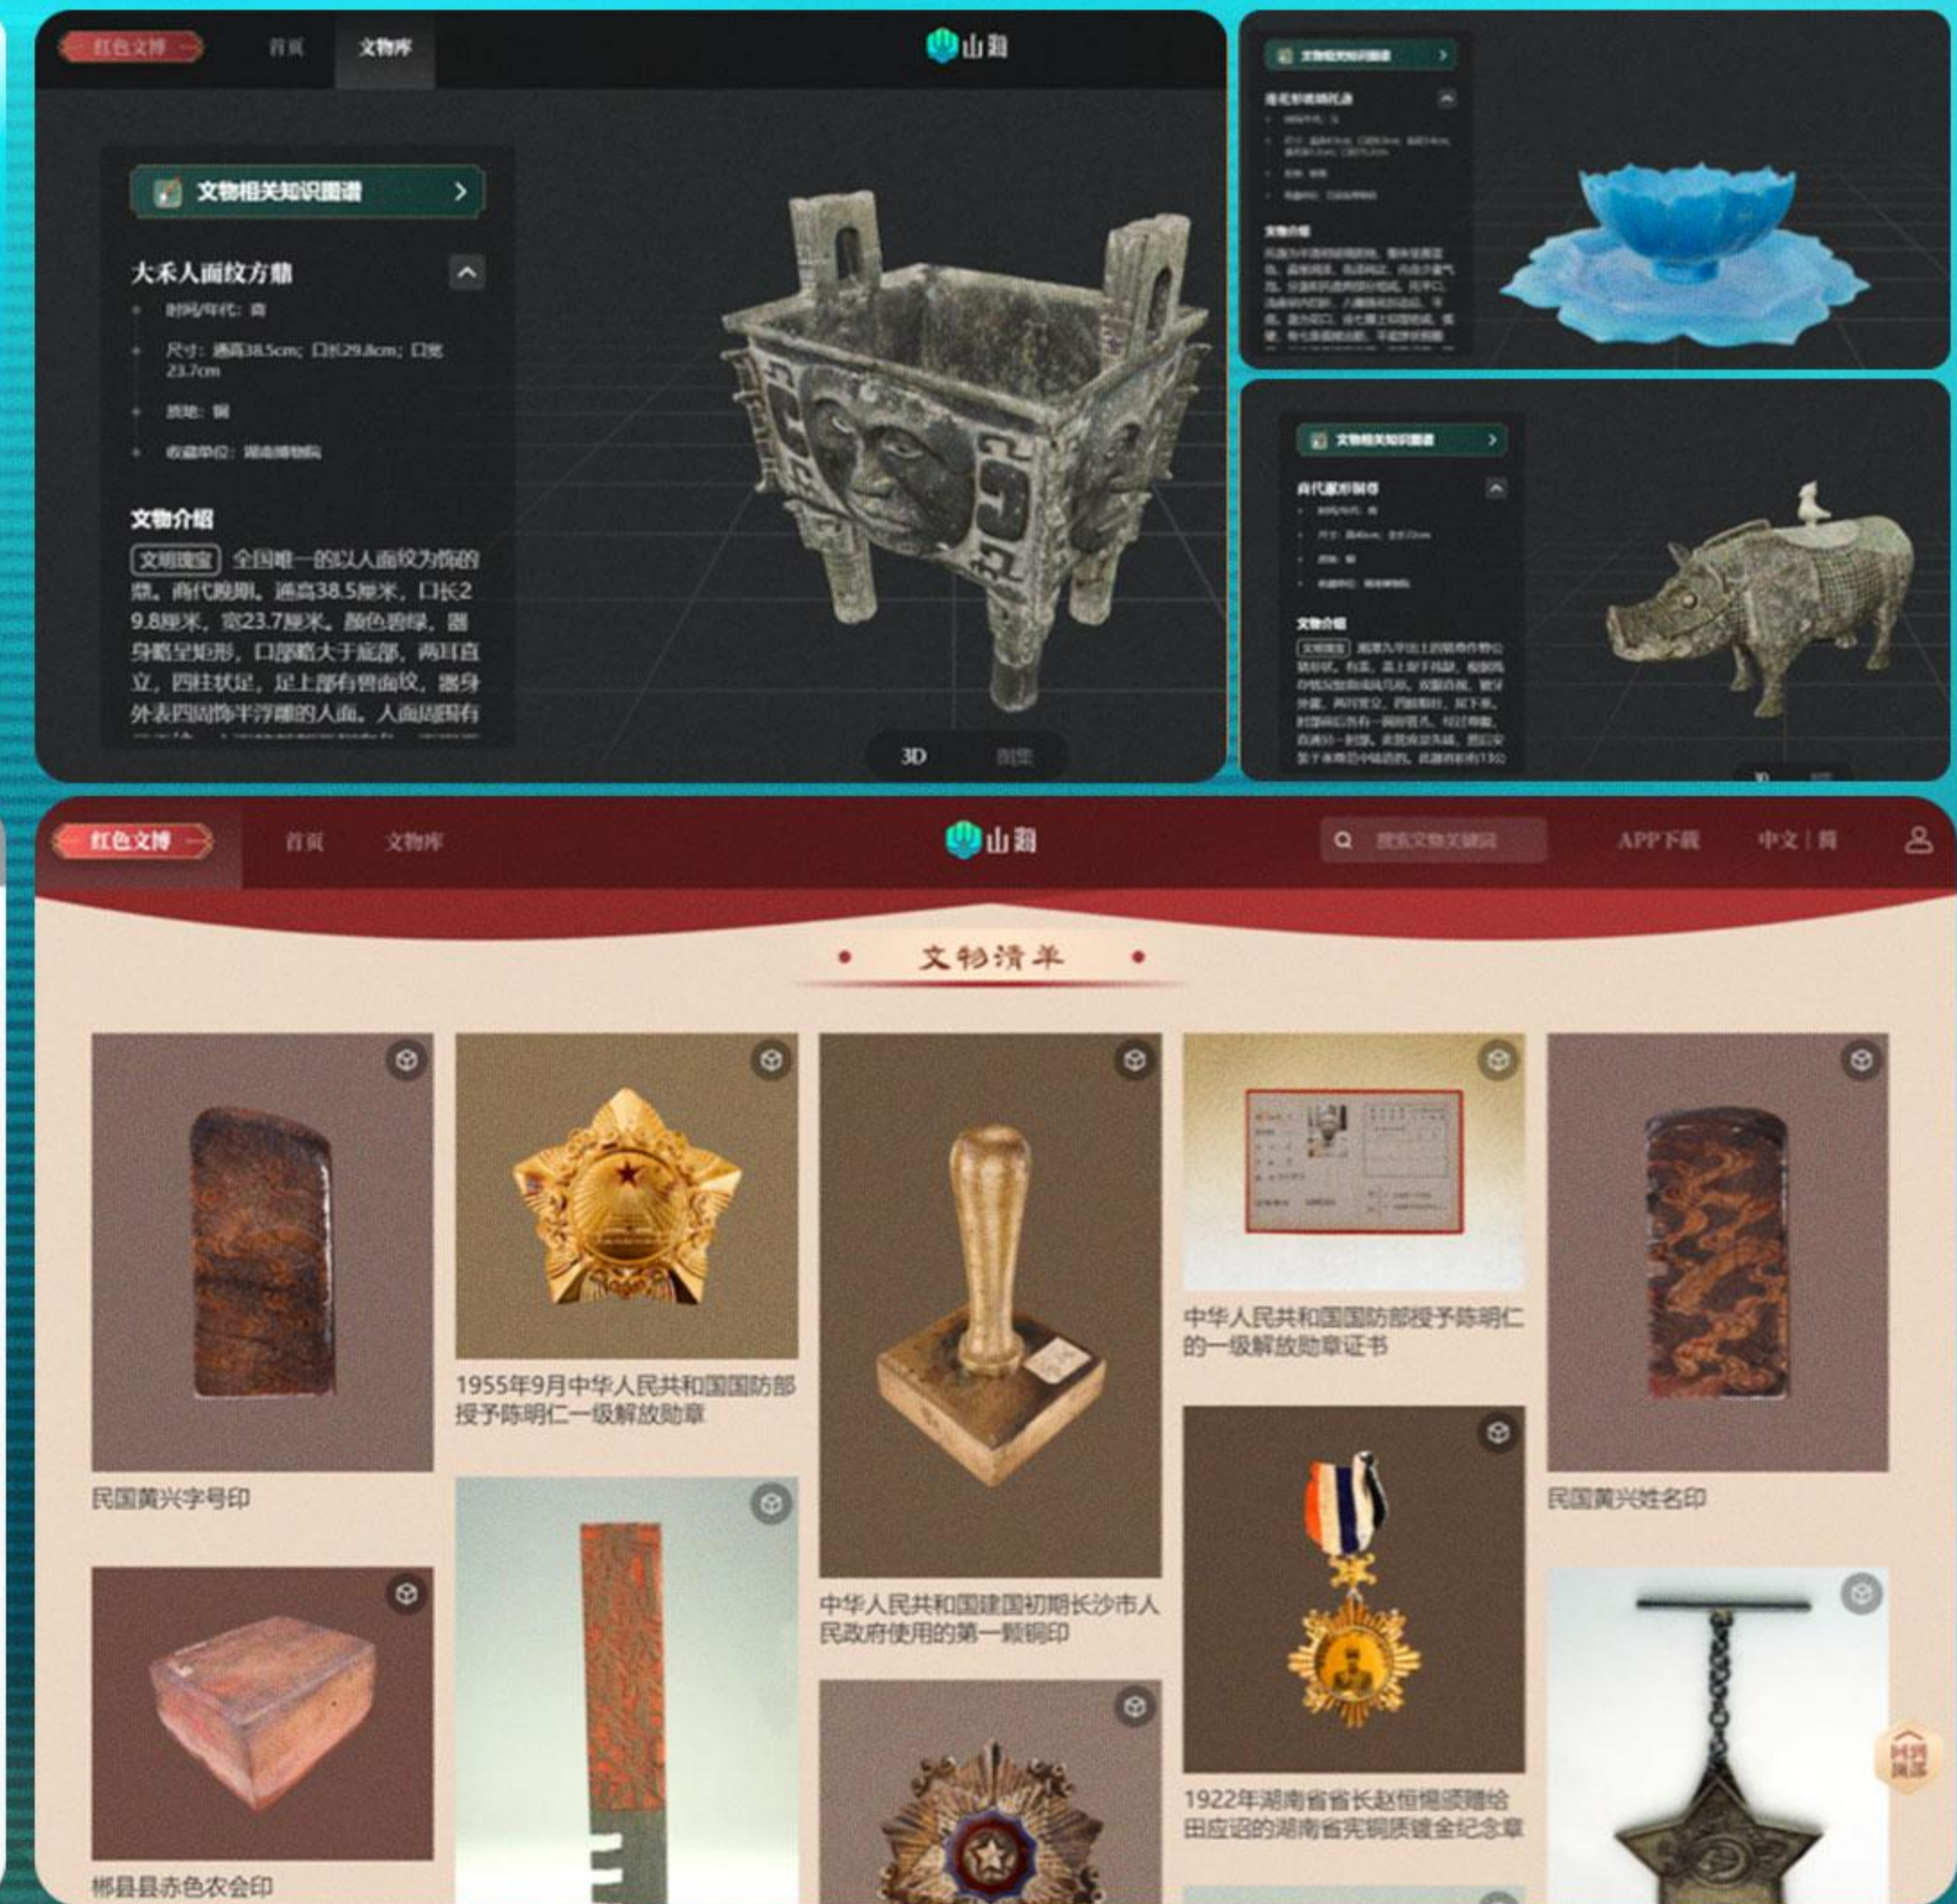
红色文博 首页 文物库

山海

文物相关知识图谱 >

大禾人面纹方鼎

时间/年代：商

尺寸：通高38.5cm；口长29.8cm；口宽23.7cm

质地：铜

收藏单位：湖南博物院

文物介绍

文明瑰宝 全国唯一的以人面纹为饰的鼎。商代晚期。通高38.5厘米，口长29.8厘米，宽23.7厘米。颜色碧绿，器身略呈矩形，口部略大于底部，两耳直立，四柱状足，足上部有兽面纹，器身外表四周饰半浮雕的人面。人面周围有

3D 图集

文物相关知识图谱 >

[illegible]

文物介绍

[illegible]

文物相关知识图谱 >

商代豕形铜尊

文物介绍

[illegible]

红色文博 首页 文物库

山海

搜索文物关键词

APP下载 中文 | 简

文物清单

民国黄兴字号印

1955年9月中华人民共和国国防部授予陈明仁一级解放勋章

中华人民共和国建国初期长沙市人民政府使用的第一颗铜印

中华人民共和国国防部授予陈明仁的一级解放勋章证书

民国黄兴姓名印

郴县县赤色农会印

1922年湖南省省长赵恒惕颁赠给田应诏的湖南省宪铜质镀金纪念章

回到顶部